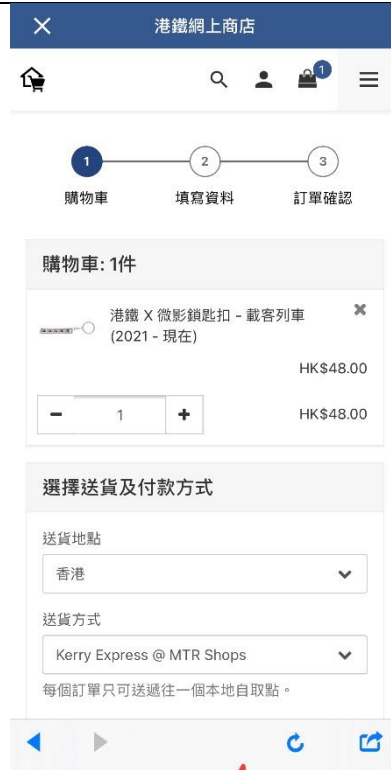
港鐵網上商店

1

1
購物車

2
填寫資料

3
訂單確認

購物車: 1件

港鐵 X 微影鎖匙扣 - 載客列車 (2021 - 現在)

HK$48.00

1

HK$48.00

選擇送貨及付款方式

送貨地點

香港

送貨方式

Kerry Express @ MTR Shops

每個訂單只可送遞往一個本地自取點。